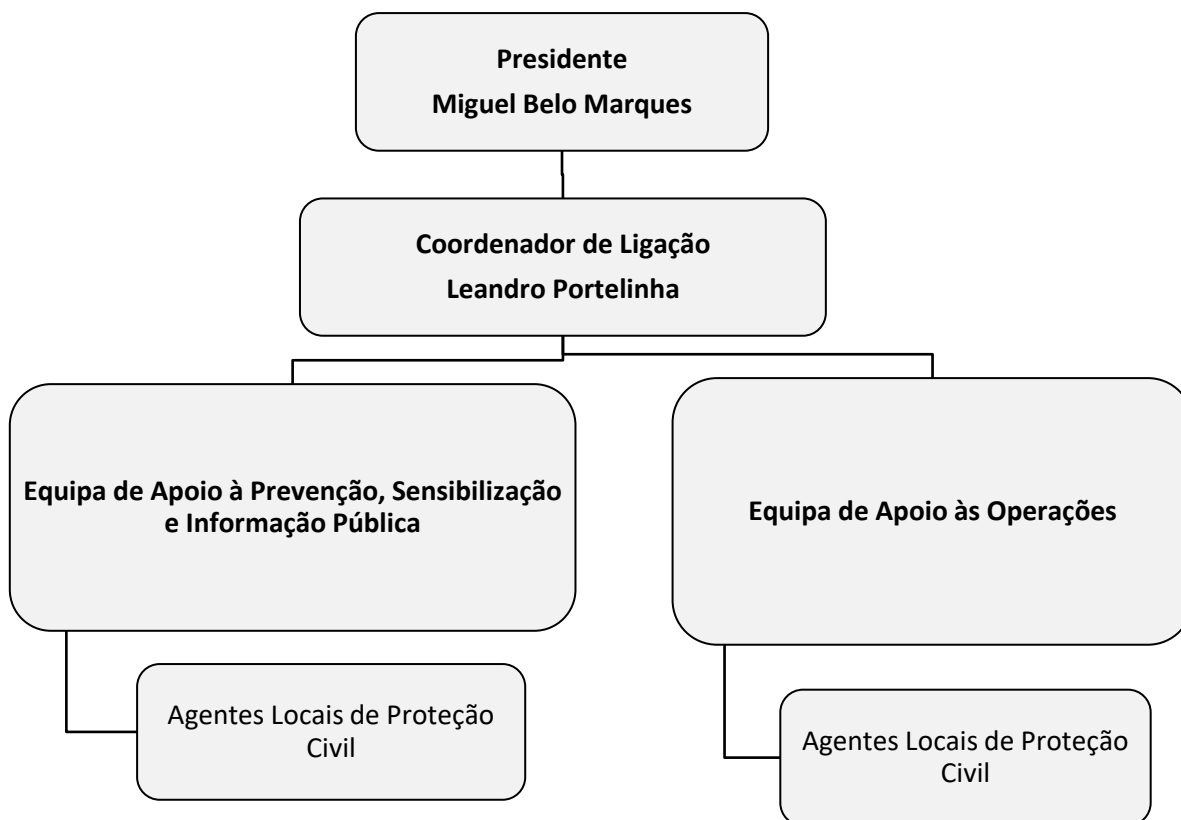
Presidente
Miguel Belo Marques

Coordenador de Ligação
Leandro Portelinha

Equipa de Apoio à Prevenção, Sensibilização e Informação Pública

Agentes Locais de Proteção Civil

Equipa de Apoio às Operações

Agentes Locais de Proteção Civil